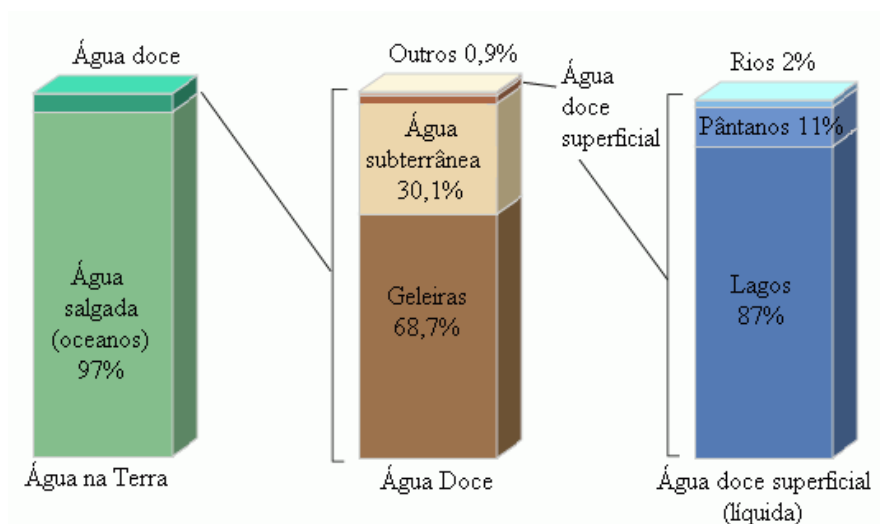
Água doce

Água salgada (oceanos) 97%

Água na Terra

Outros 0,9%

Água doce superficial

Água subterrânea 30,1%

Geleiras 68,7%

Água Doce

Rios 2%

Pântanos 11%

Lagos 87%

Água doce superficial (líquida)